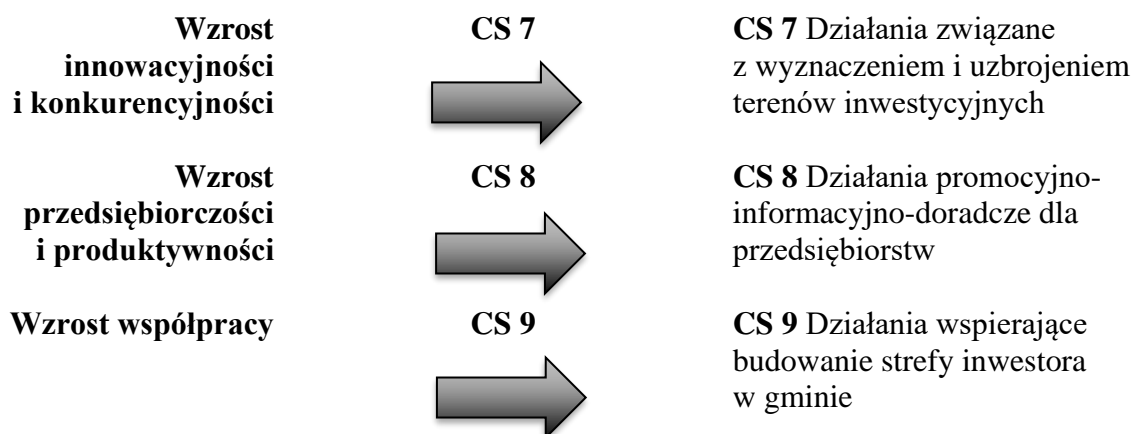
Wzrost innowacyjności i konkurencyjności

CS 7

CS 7 Działania związane z wyznaczeniem i uzbrojeniem terenów inwestycyjnych

Wzrost przedsiębiorczości i produktywności

CS 8

CS 8 Działania promocyjno-informacyjno-doradcze dla przedsiębiorstw

Wzrost współpracy

CS 9

CS 9 Działania wspierające budowanie strefy inwestora w gminie